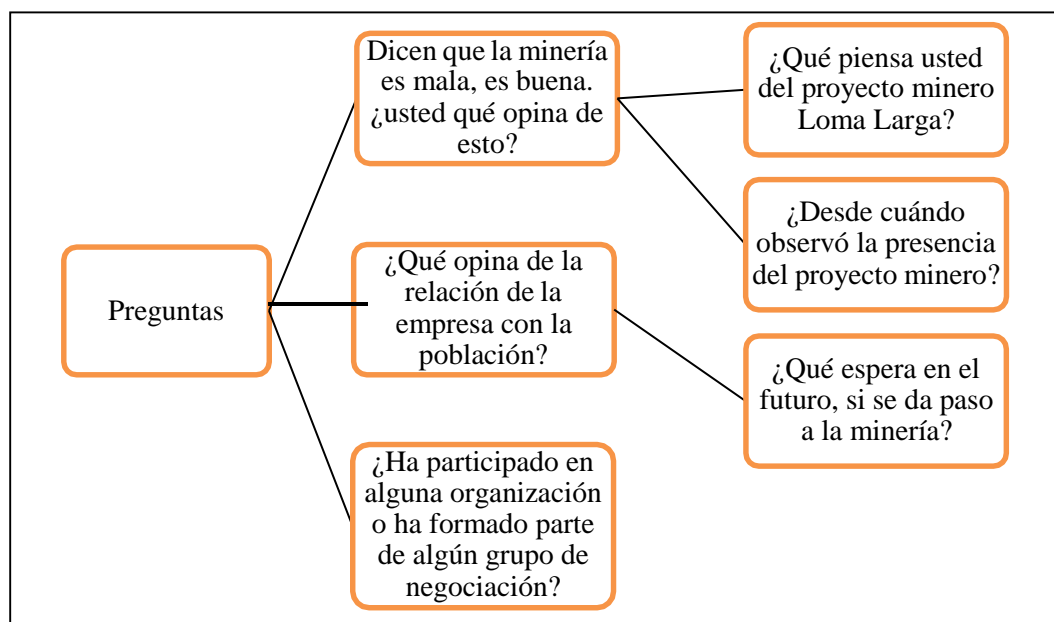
Preguntas

Dicen que la minería es mala, es buena. ¿usted qué opina de esto?

¿Qué piensa usted del proyecto minero Loma Larga?

¿Desde cuándo observó la presencia del proyecto minero?

¿Qué opina de la relación de la empresa con la población?

¿Qué espera en el futuro, si se da paso a la minería?

¿Ha participado en alguna organización o ha formado parte de algún grupo de negociación?